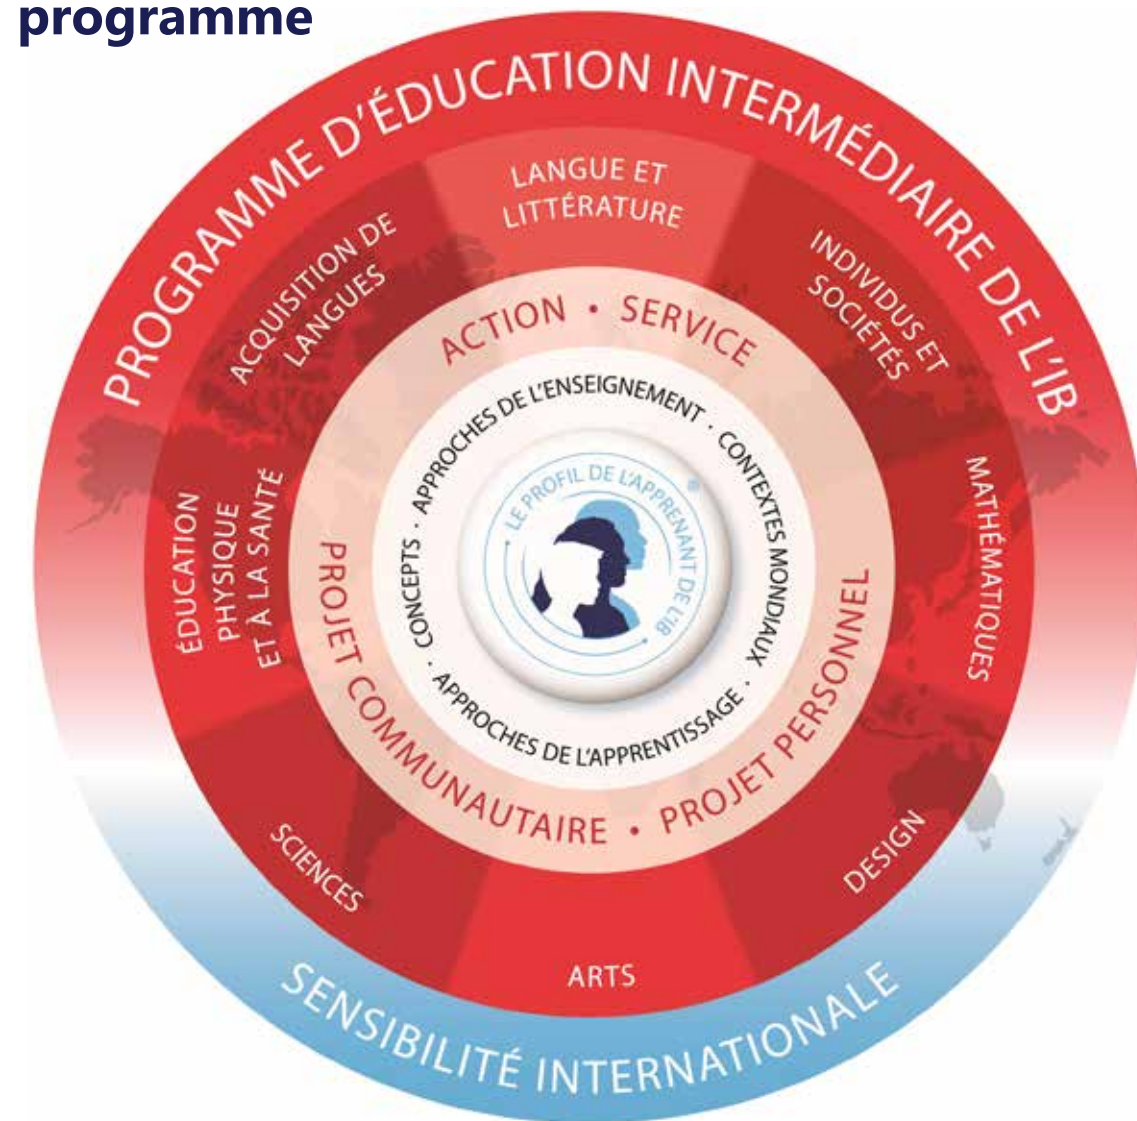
programme

PROGRAMME D'ÉDUCATION INTERMÉDIAIRE DE L'IB

LANGUE ET LITTÉRATURE

INDIVIDUS ET SOCIÉTÉS

MATHÉMATIQUES

DESIGN

ARTS

SCIENCES

ÉDUCATION PHYSIQUE ET À LA SANTÉ

ACQUISITION DE LANGUES

ACTION • SERVICE

PROJET COMMUNAUTAIRE • PROJET PERSONNEL

APPROCHES DE L'ENSEIGNEMENT • CONTEXTES MONDIAUX • APPROCHES DE L'APPRENTISSAGE • CONCEPTS •

LE PROFIL DE L'APPRENANT DE L'IB

SENSIBILITÉ INTERNATIONALE